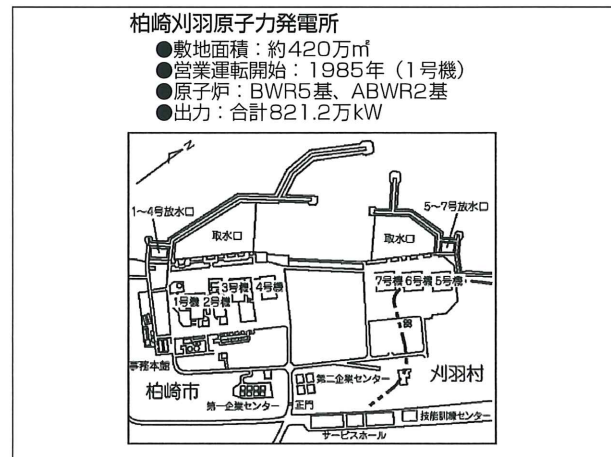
柏崎刈羽原子力発電所
●敷地面積：約420万㎡
●営業運転開始：1985年（1号機）
●原子炉：BWR5基、ABWR2基
●出力：合計821.2万kW

N

1~4号放水口

5~7号放水口

取水口

取水口

3号機

4号機

1号機

2号機

7号機

6号機

5号機

事務本館

柏崎市

第二企業センター

刈羽村

第一企業センター

正門

技能訓練センター

サービスホール